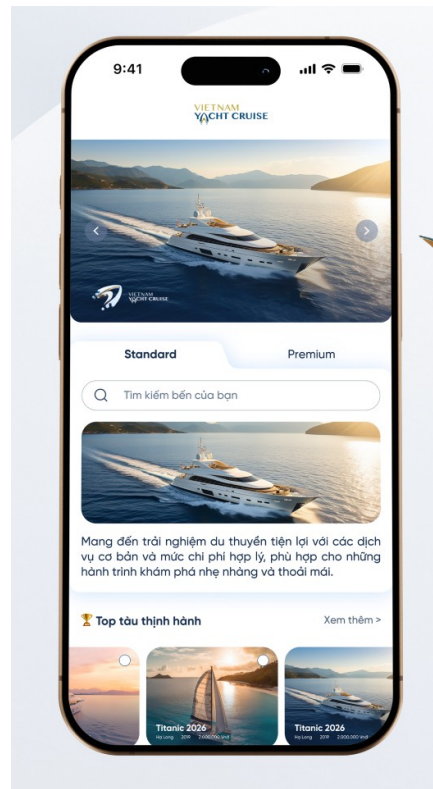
9:41

VIETNAM YACHT CRUISE

VIETNAM YACHT CRUISE

Standard

Premium

Tìm kiếm bến của bạn

Mang đến trải nghiệm du thuyền tiện lợi với các dịch vụ cơ bản và mức chi phí hợp lý, phù hợp cho những hành trình khám phá nhẹ nhàng và thoải mái.

Top tàu thịnh hành

Xem thêm >

Titanic 2026

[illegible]

Titanic 2026

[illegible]